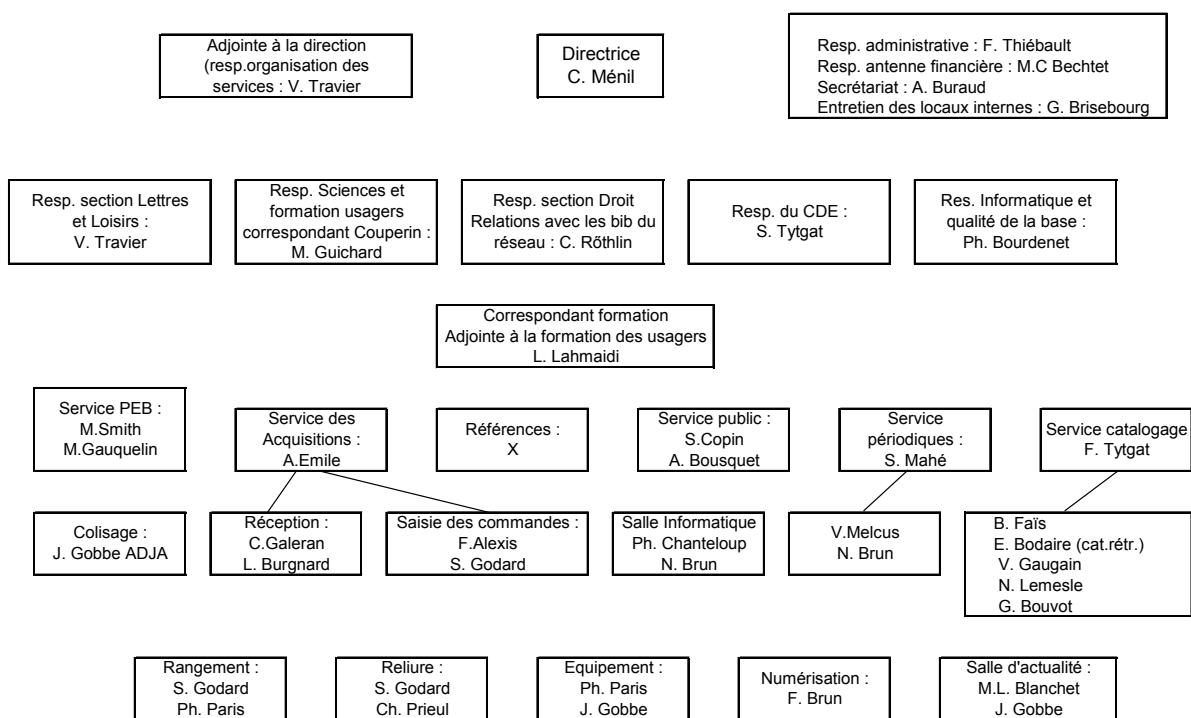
Adjointe à la direction (resp.organisation des services : V. Travier

Directrice
C. Ménil

Resp. administrative : F. Thiébault
Resp. antenne financière : M.C Bechtet
Secrétariat : A. Buraud
Entretien des locaux internes : G. Brisebourg

Resp. section Lettres et Loisirs :
V. Travier

Resp. Sciences et formation usagers correspondant Couperin :
M. Guichard

Resp. section Droit
Relations avec les bib du réseau : C. Rőthlin

Resp. du CDE :
S. Tytgat

Res. Informatique et qualité de la base :
Ph. Bourdenet

Correspondant formation
Adjointe à la formation des usagers
L. Lahmaidi

Service PEB :
M.Smith
M.Gauquelin

Service des Acquisitions :
A.Emile

Références :
X

Service public :
S.Copin
A. Bousquet

Service périodiques :
S. Mahé

Service catalogage
F. Tytgat

Colisage :
J. Gobbe ADJA

Réception :
C.Galeran
L. Burgnard

Saisie des commandes :
F.Alexis
S. Godard

Salle Informatique
Ph. Chanteloup
N. Brun

V.Melcus
N. Brun

B. Faïs
E. Bodaire (cat.rétr.)
V. Gaugain
N. Lemesle
G. Bouvot

Rangement :
S. Godard
Ph. Paris

Reliure :
S. Godard
Ch. Prieul

Equipement :
Ph. Paris
J. Gobbe

Numérisation :
F. Brun

Salle d'actualité :
M.L. Blanchet
J. Gobbe